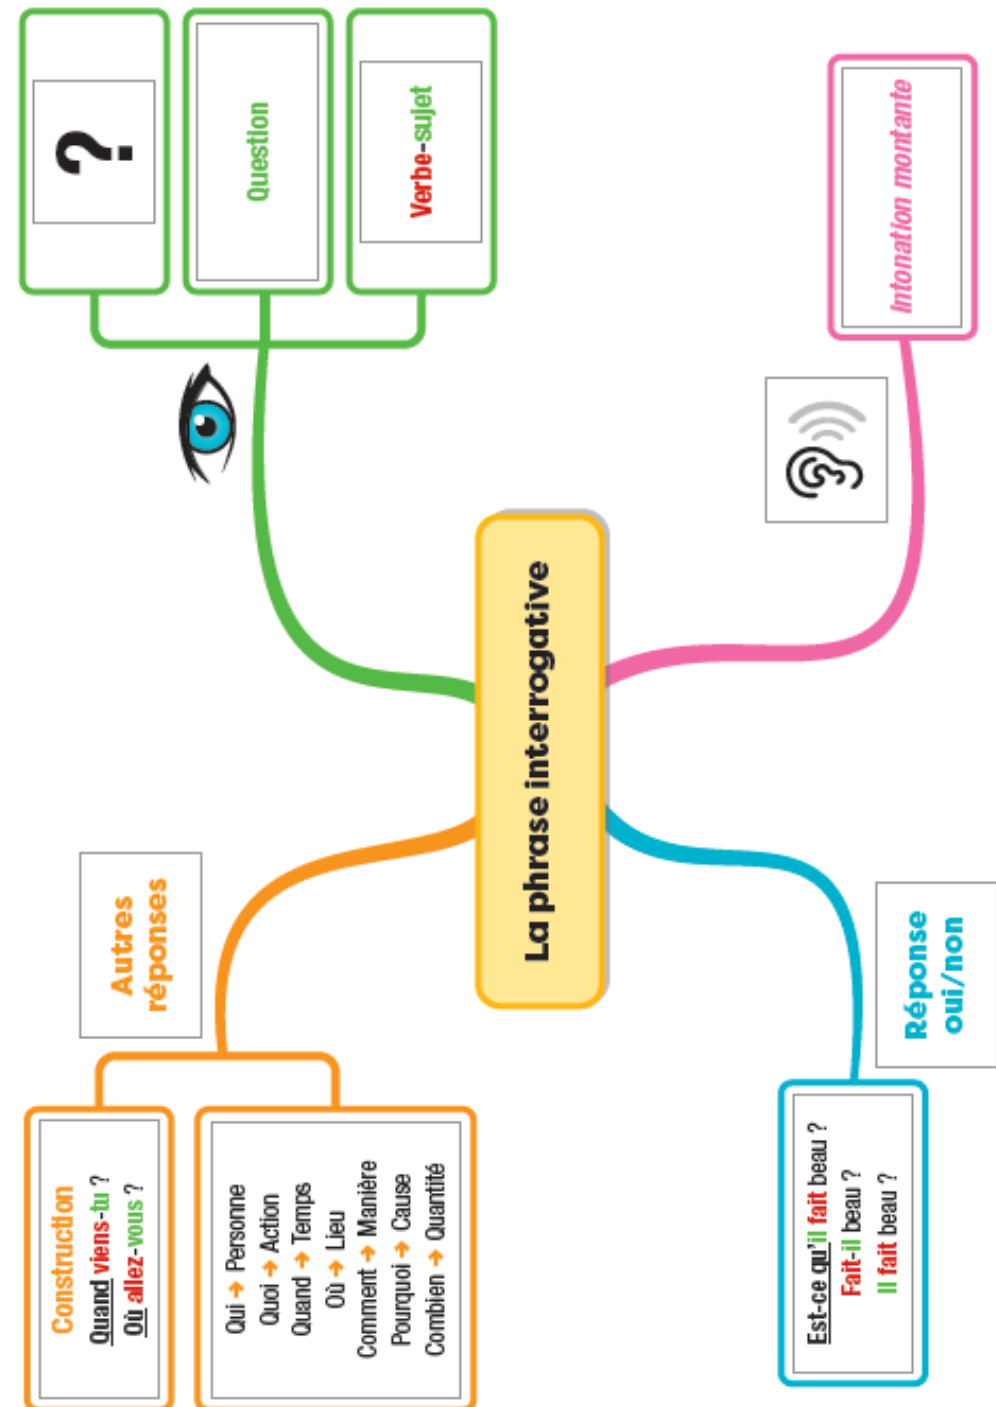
La phrase interrogative

?

Question

Verbe-sujet

Intonation montante

Autres réponses

Construction
Quand viens-tu ?
Où allez-vous ?

Qui → Personne
Quoi → Action
Quand → Temps
Où → Lieu
Comment → Manière
Pourquoi → Cause
Combien → Quantité

Réponse oui/non

Est-ce qu'il fait beau ?
Fait-il beau ?
Il fait beau ?